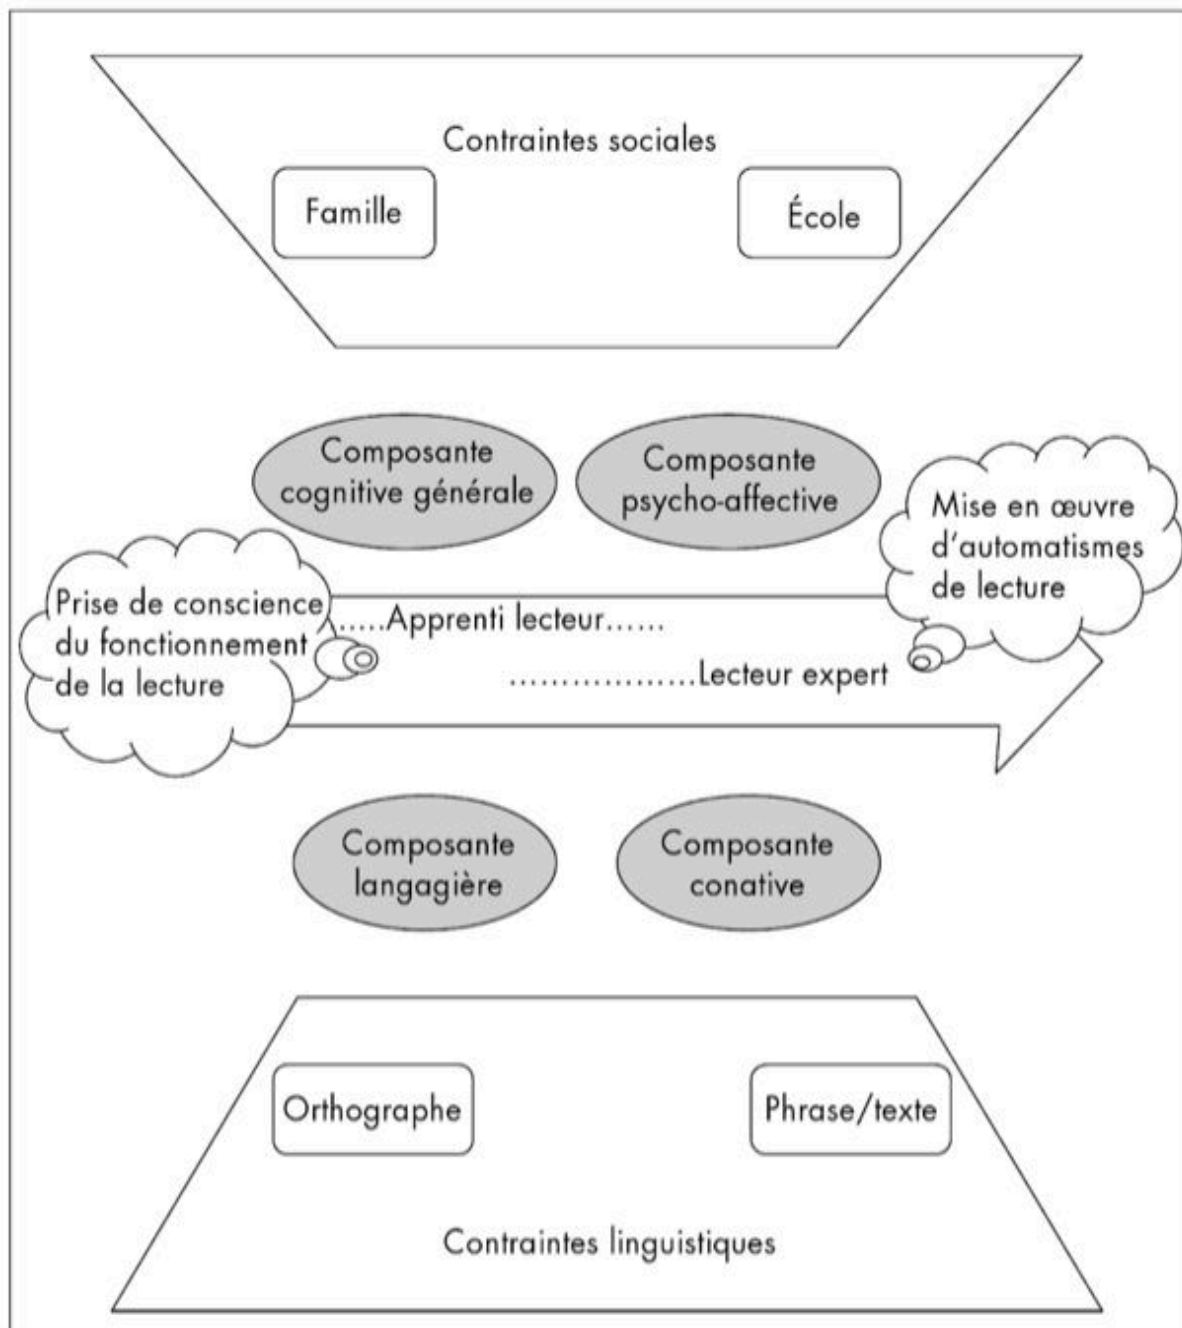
Contraintes sociales

Famille

École

Composante cognitive générale

Composante psycho-affective

Mise en œuvre d'automatismes de lecture

Prise de conscience du fonctionnement de la lecture

.....Apprenti lecteur......

..................Lecteur expert

Composante langagière

Composante conative

Orthographe

Phrase/texte

Contraintes linguistiques